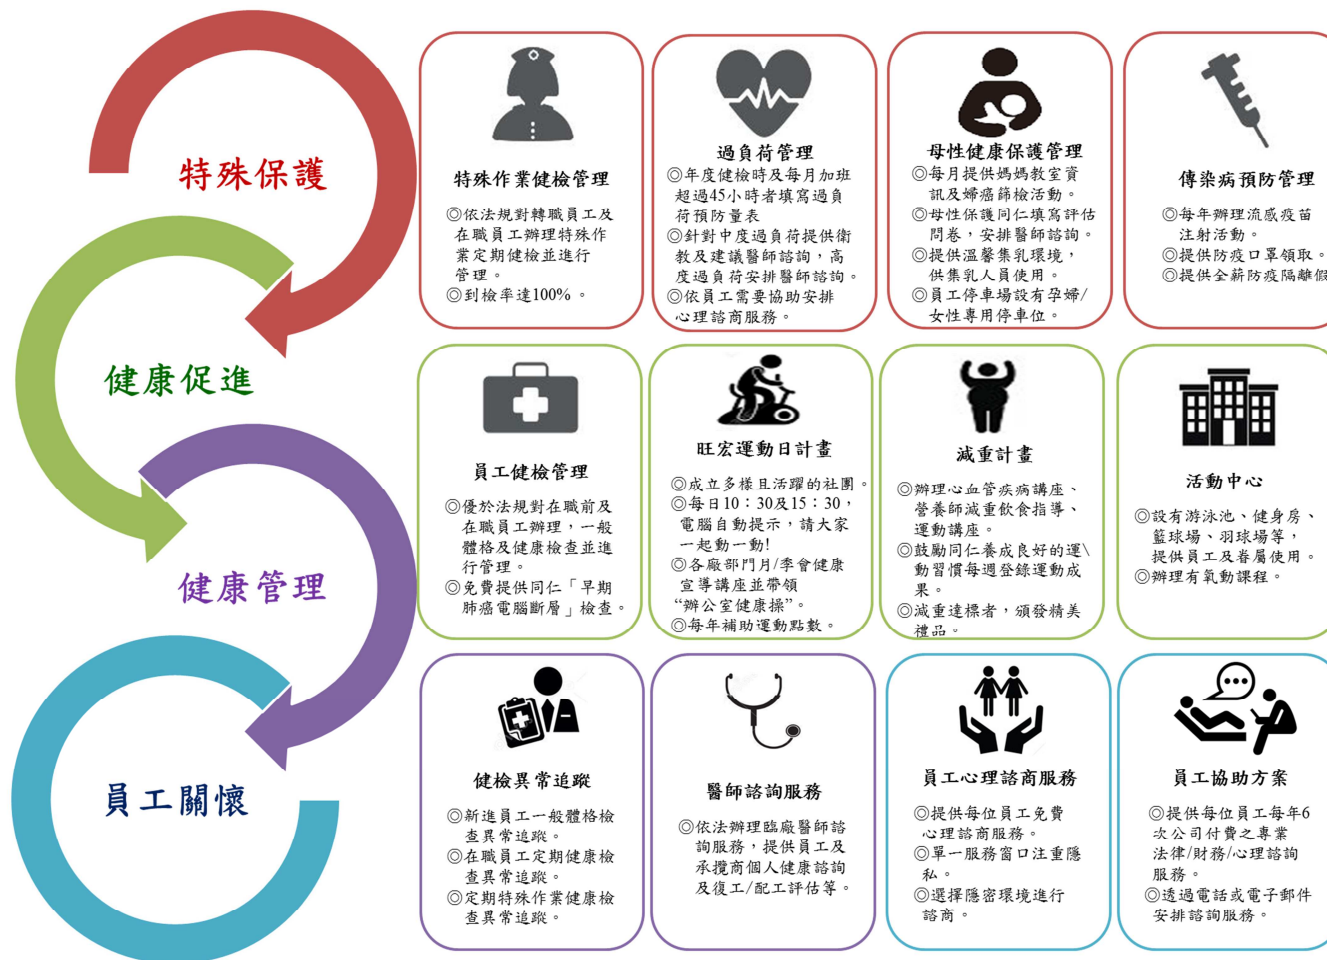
特殊保護

健康促進

健康管理

員工關懷

特殊作業健檢管理

◎依法規對轉職員工及在職員工辦理特殊作業定期健檢並進行管理。
◎到檢率達100%。

過負荷管理

◎年度健檢時及每月加班超過45小時者填寫過負荷預防量表
◎針對中度過負荷提供衛教及建議醫師諮詢，高度過負荷安排醫師諮詢。
◎依員工需要協助安排心理諮商服務。

母性健康保護管理

◎每月提供媽媽教室資訊及婦癌篩檢活動。
◎母性保護同仁填寫評估問卷，安排醫師諮詢。
◎提供溫馨集乳環境，供集乳人員使用。
◎員工停車場設有孕婦/女性專用停車位。

傳染病預防管理

◎每年辦理流感疫苗注射活動。
◎提供防疫口罩領取。
◎提供全薪防疫隔離假

員工健檢管理

◎優於法規對在職前及在職員工辦理，一般體格及健康檢查並進行管理。
◎免費提供同仁「早期肺癌電腦斷層」檢查。

旺宏運動日計畫

◎成立多樣且活躍的社團。
◎每日10：30及15：30，電腦自動提示，請大家一起動一動!
◎各廠部門月/季會健康宣導講座並帶領“辦公室健康操”。
◎每年補助運動點數。

減重計畫

◎辦理心血管疾病講座、營養師減重飲食指導、運動講座。
◎鼓勵同仁養成良好的運\動習慣每週登錄運動成果。
◎減重達標者，頒發精美禮品。

活動中心

◎設有游泳池、健身房、籃球場、羽球場等，提供員工及眷屬使用。
◎辦理有氧動課程。

健檢異常追蹤

◎新進員工一般體格檢查異常追蹤。
◎在職員工定期健康檢查異常追蹤。
◎定期特殊作業健康檢查異常追蹤。

醫師諮詢服務

◎依法辦理臨廠醫師諮詢服務，提供員工及承攬商個人健康諮詢及復工/配工評估等。

員工心理諮商服務

◎提供每位員工免費心理諮商服務。
◎單一服務窗口注重隱私。
◎選擇隱密環境進行諮商。

員工協助方案

◎提供每位員工每年6次公司付費之專業法律/財務/心理諮詢服務。
◎透過電話或電子郵件安排諮詢服務。